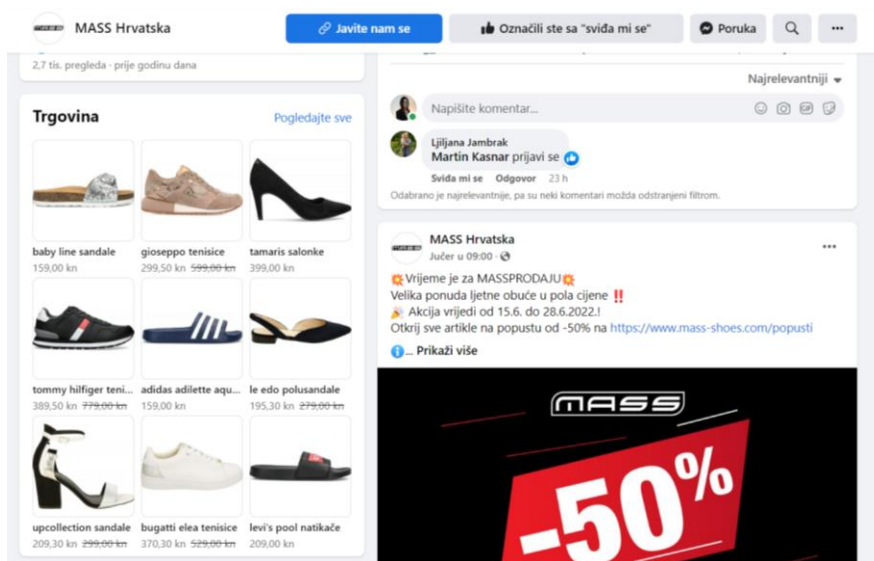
MASS Hrvatska

Javite nam se | Označili ste sa "sviđa mi se" | Poruka

2,7 tis. pregleda · prije godinu dana

Najrelevantniji

Napišite komentar...

Ljiljana Jambrak
Martin Kasnar prijavi se

Sviđa mi se · Odgovor · 23 h

Odabrano je najrelevantnije, pa su neki komentari možda odstranjeni filtrom.

Trgovina

Pogledajte sve

baby line sandale
159,00 kn

gioseppo tenisice
299,50 kn ~~599,00 kn~~

tamaris salonke
399,00 kn

tommy hilfiger teni...
389,50 kn ~~779,00 kn~~

adidas adilette aqu...
159,00 kn

le edo polusandale
195,30 kn ~~279,00 kn~~

upcollection sandale
209,30 kn ~~299,00 kn~~

bugatti elea tenisice
370,30 kn ~~529,00 kn~~

levi's pool natikače
209,00 kn

MASS Hrvatska
Jučer u 09:00 ·

Vrijeme je za MASSPRODAJU
Velika ponuda ljetne obuće u pola cijene ‼
Akcija vrijedi od 15.6. do 28.6.2022.!
Otkrij sve artikle na popustu od -50% na https://www.mass-shoes.com/popusti
... Prikaži više

MASS

-50%